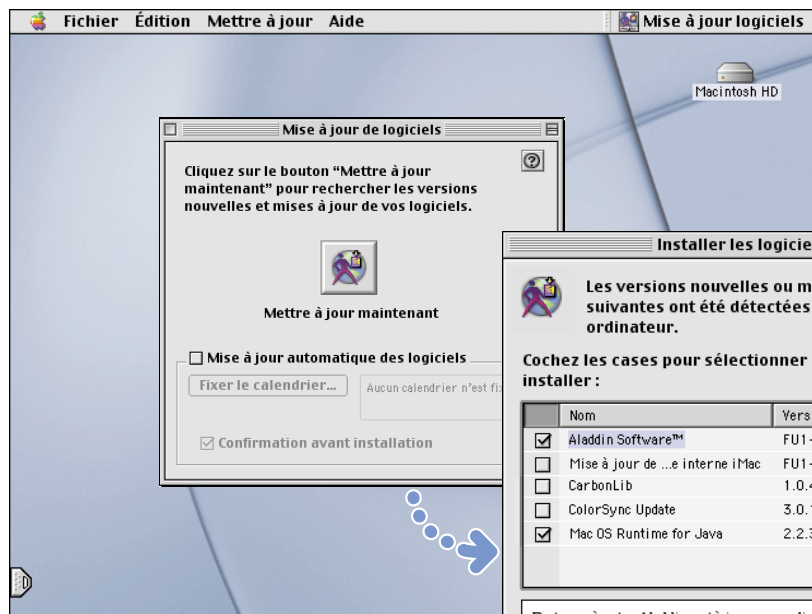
Fichier Édition Mettre à jour Aide

Mise à jour logiciels

Macintosh HD

Mise à jour de logiciels

Cliquez sur le bouton "Mettre à jour maintenant" pour rechercher les versions nouvelles et mises à jour de vos logiciels.

Mettre à jour maintenant

Mise à jour automatique des logiciels

Fixer le calendrier...

Aucun calendrier n'est fi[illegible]

Confirmation avant installation

Installer les logicie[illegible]

Les versions nouvelles ou m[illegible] suivantes ont été détectées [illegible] ordinateur.

Cochez les cases pour sélectionner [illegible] installer :

| | Nom | Vers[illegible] |
|---|---|---|
| ☑ | Aladdin Software™ | FU1-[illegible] |
| ☐ | Mise à jour de ...e interne iMac | FU1-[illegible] |
| ☐ | CarbonLib | 1.0.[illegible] |
| ☐ | ColorSync Update | 3.0.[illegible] |
| ☑ | Mac OS Runtime for Java | 2.2.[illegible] |